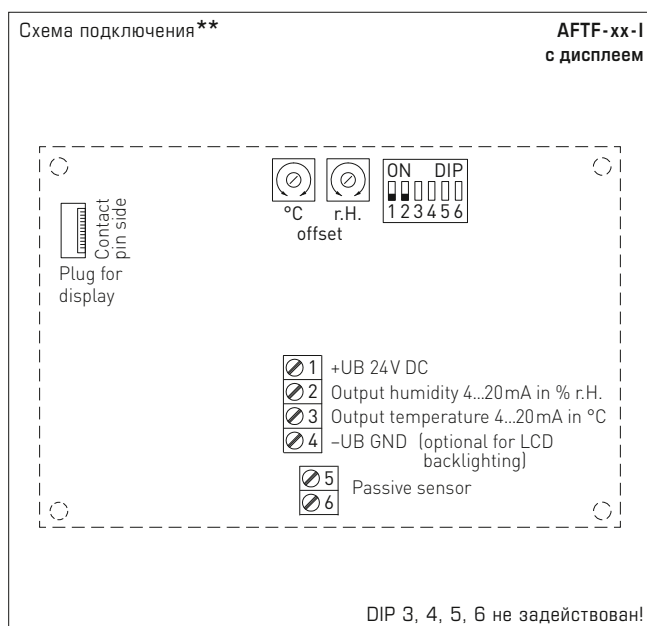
Схема подключения**

AFTF-xx-I
с дисплеем

Contact pin side

Plug for display

°C r.H.
offset

ON DIP
1 2 3 4 5 6

1 +UB 24V DC
2 Output humidity 4...20mA in % r.H.
3 Output temperature 4...20mA in °C
4 –UB GND (optional for LCD backlighting)

5
6 Passive sensor

DIP 3, 4, 5, 6 не задействован!